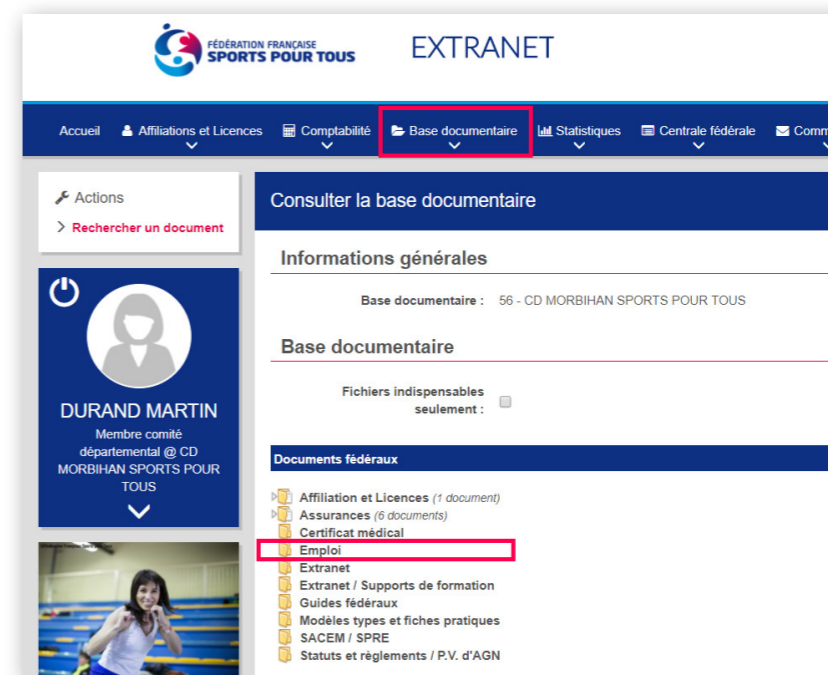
FÉDÉRATION FRANÇAISE
SPORTS POUR TOUS

EXTRANET

Accueil Affiliations et Licences Comptabilité Base documentaire Statistiques Centrale fédérale Comm

Actions
Rechercher un document

DURAND MARTIN
Membre comité départemental @ CD MORBIHAN SPORTS POUR TOUS

Consulter la base documentaire

Informations générales

Base documentaire : 56 - CD MORBIHAN SPORTS POUR TOUS

Base documentaire

Fichiers indispensables seulement :

Documents fédéraux

Affiliation et Licences (1 document)
Assurances (6 documents)
Certificat médical
Emploi
Extranet
Extranet / Supports de formation
Guides fédéraux
Modèles types et fiches pratiques
SACEM / SPRE
Statuts et règlements / P.V. d'AGN